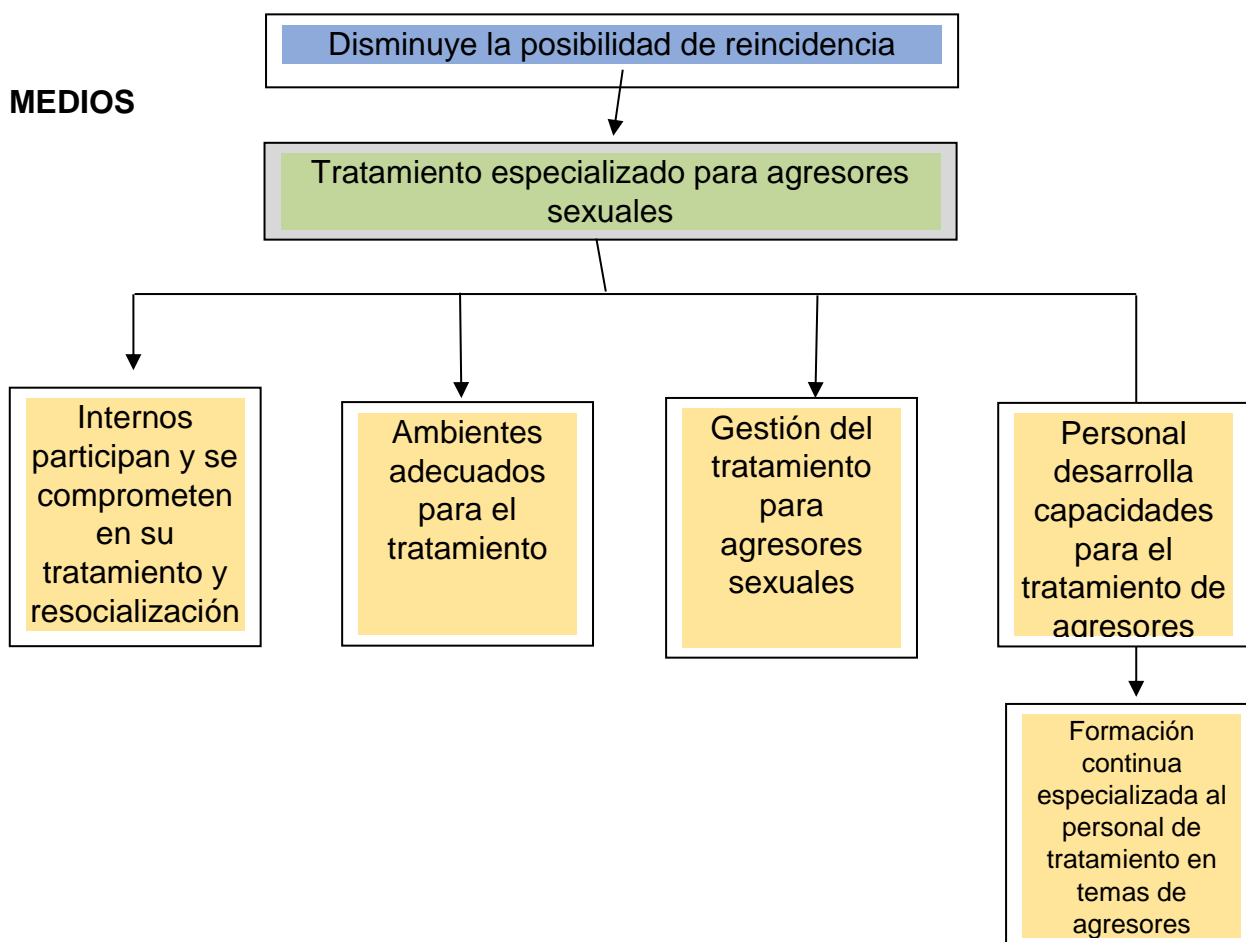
Disminuye la posibilidad de reincidencia

MEDIOS

Tratamiento especializado para agresores sexuales

Internos participan y se comprometen en su tratamiento y resocialización

Ambientes adecuados para el tratamiento

Gestión del tratamiento para agresores sexuales

Personal desarrolla capacidades para el tratamiento de agresores

Formación continua especializada al personal de tratamiento en temas de agresores